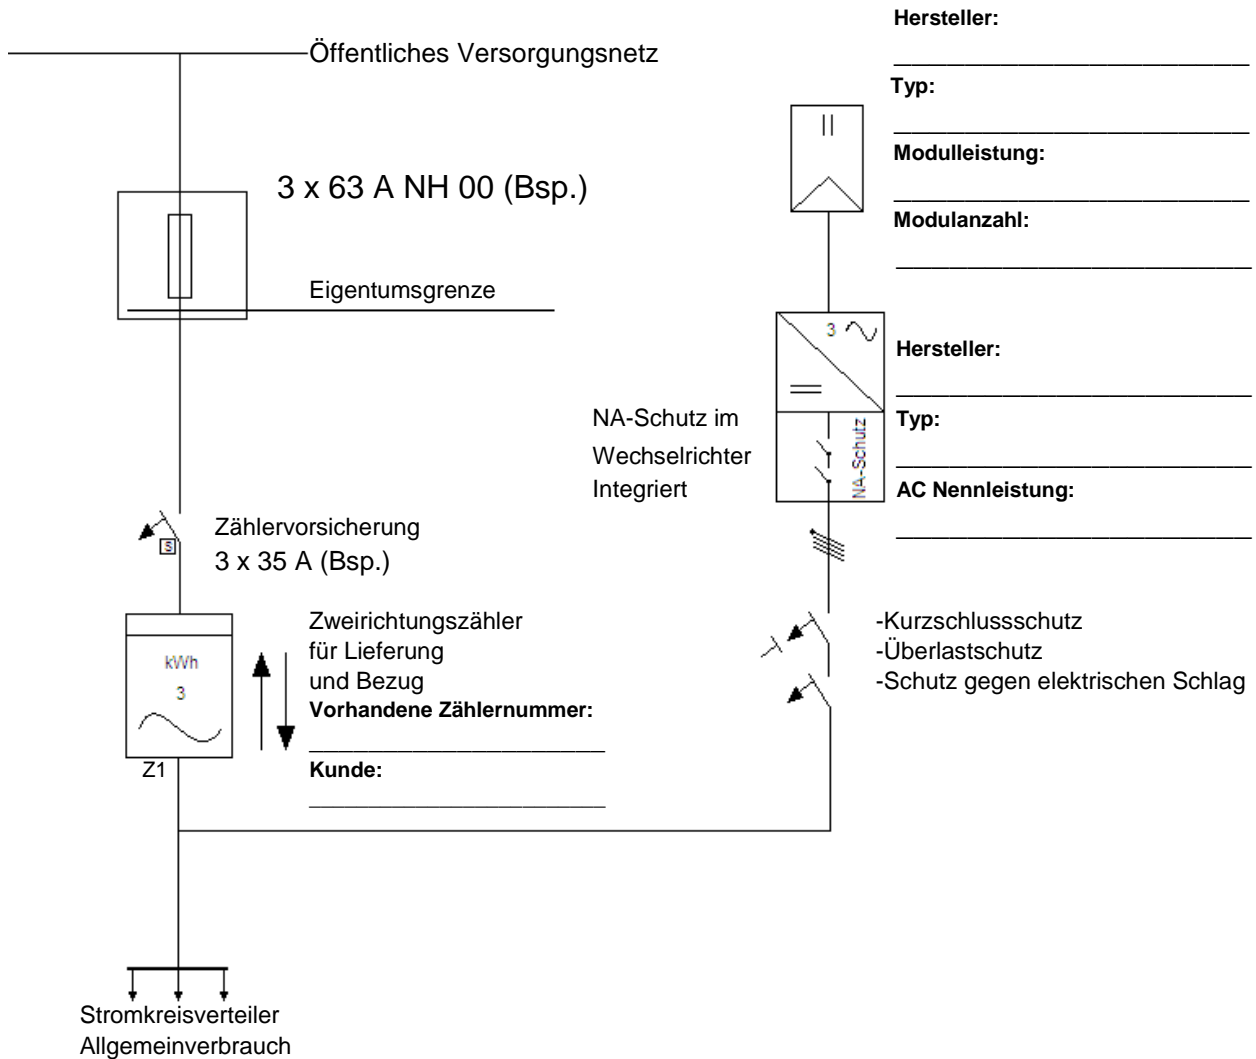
Hersteller:
______________________________
Typ:
______________________________
Modulleistung:
______________________________
Modulanzahl:
______________________________

Öffentliches Versorgungsnetz

3 x 63 A NH 00 (Bsp.)

Eigentumsgrenze

||

3 ~
=

Hersteller:
______________________________
NA-Schutz im Wechselrichter Integriert

NA-Schutz

Typ:
______________________________
AC Nennleistung:
______________________________

Zählervorsicherung
3 x 35 A (Bsp.)

S

Zweirichtungszähler
für Lieferung
und Bezug
Vorhandene Zählernummer:
______________________________
Kunde:
______________________________

kWh
3
Z1

-Kurzschlussschutz
-Überlastschutz
-Schutz gegen elektrischen Schlag

Stromkreisverteiler
Allgemeinverbrauch